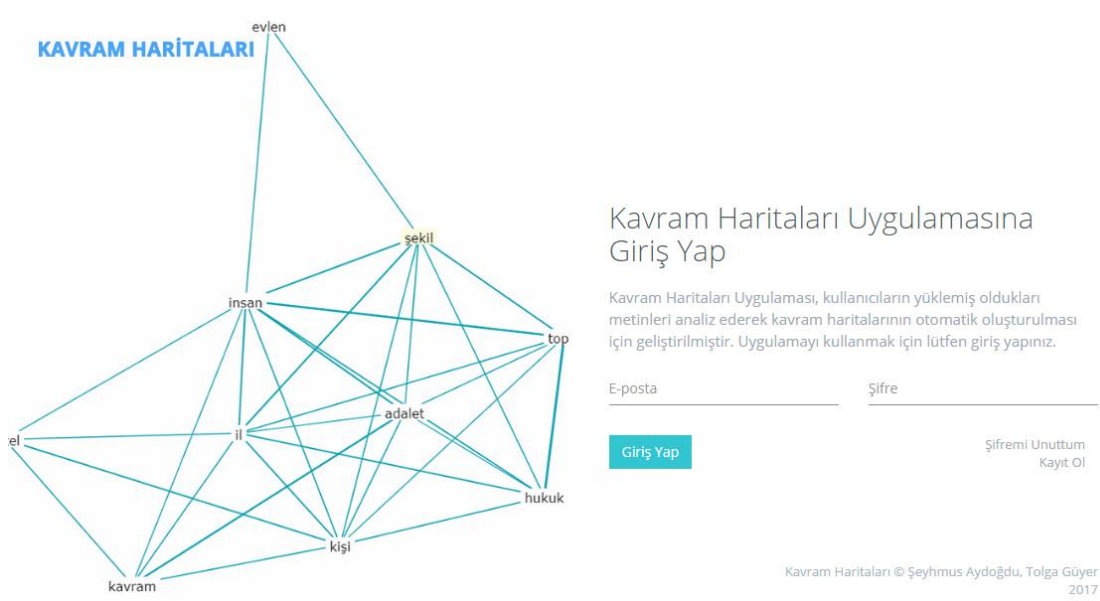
KAVRAM HARİTALARI

evlen

şekil

insan

top

adalet

el

il

hukuk

kişi

kavram

Kavram Haritaları Uygulamasına Giriş Yap

Kavram Haritaları Uygulaması, kullanıcıların yüklemiş oldukları metinleri analiz ederek kavram haritalarının otomatik oluşturulması için geliştirilmiştir. Uygulamayı kullanmak için lütfen giriş yapınız.

E-posta

Şifre

Giriş Yap

Şifremi Unuttum
Kayıt Ol

Kavram Haritaları © Şeyhmus Aydoğdu, Tolga Güyer 2017